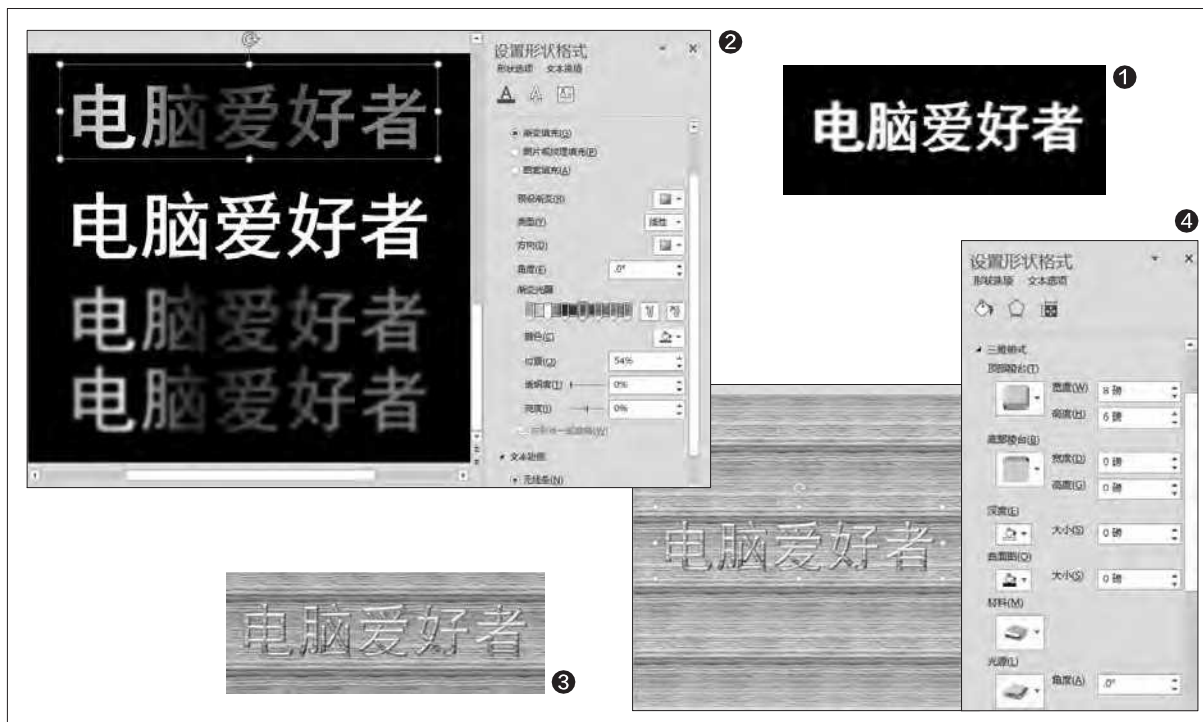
电脑爱好者

电脑爱好者

电脑爱好者

电脑爱好者

设置形状格式
形状选项 文本选项

渐变填充(G)
图片或纹理填充(P)
图案填充(A)
预设渐变(R)
类型(Y) 线性
方向(D)
角度(E) 0°
渐变光圈
颜色(C)
位置(O) 54%
透明度(T) 0%
亮度(I) 0%
与形状一起旋转(W)
文本轮廓
无线条(N)

❷

电脑爱好者

❶

❹

设置形状格式
形状选项 文本选项

三维格式
顶部棱台(T)
宽度(W) 8 磅
高度(H) 6 磅
底部棱台(B)
宽度(D) 0 磅
高度(G) 0 磅
深度(E)
大小(S) 0 磅
曲面图(Q)
大小(S) 0 磅
材料(M)
光源(L)
角度(A) 0°

电脑爱好者

电脑爱好者

❸